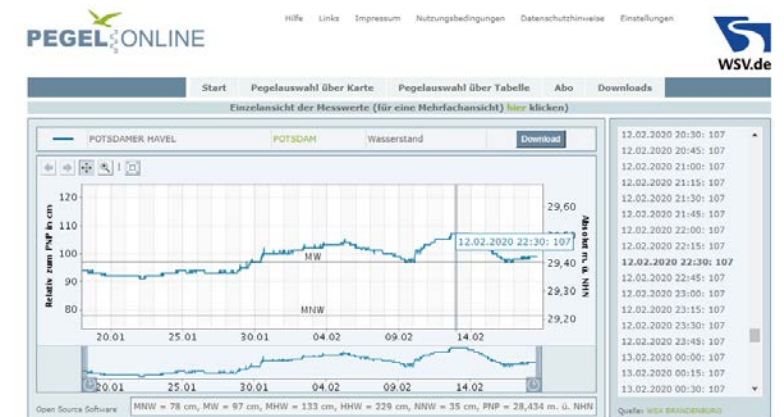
PEGELONLINE

Hilfe Links Impressum Nutzungsbedingungen Datenschutzhinweise Einstellungen

WSV.de

Start Pegelauswahl über Karte Pegelauswahl über Tabelle Abo Downloads

Einzelansicht der Messwerte (für eine Mehrfachansicht) hier klicken)

POTSDAMER HAVEL POTSDAM Wasserstand Download

Relativ zum PNP in cm

120
110
100
90
80

MW
MNW

12.02.2020 22:30: 107

Absolut m ü. NHN

29,60
29,50
29,40
29,30
29,20

20.01 25.01 30.01 04.02 09.02 14.02

20.01 25.01 30.01 04.02 09.02 14.02

Open Source Software MNW = 78 cm, MW = 97 cm, MHW = 133 cm, HHW = 229 cm, NNW = 35 cm, PNP = 28,434 m. ü. NHN

12.02.2020 20:30: 107
12.02.2020 20:45: 107
12.02.2020 21:00: 107
12.02.2020 21:15: 107
12.02.2020 21:30: 107
12.02.2020 21:45: 107
12.02.2020 22:00: 107
12.02.2020 22:15: 107
12.02.2020 22:30: 107
12.02.2020 22:45: 107
12.02.2020 23:00: 107
12.02.2020 23:15: 107
12.02.2020 23:30: 107
12.02.2020 23:45: 107
13.02.2020 00:00: 107
13.02.2020 00:15: 107
13.02.2020 00:30: 107

Quelle: WSA BRANDENBURG